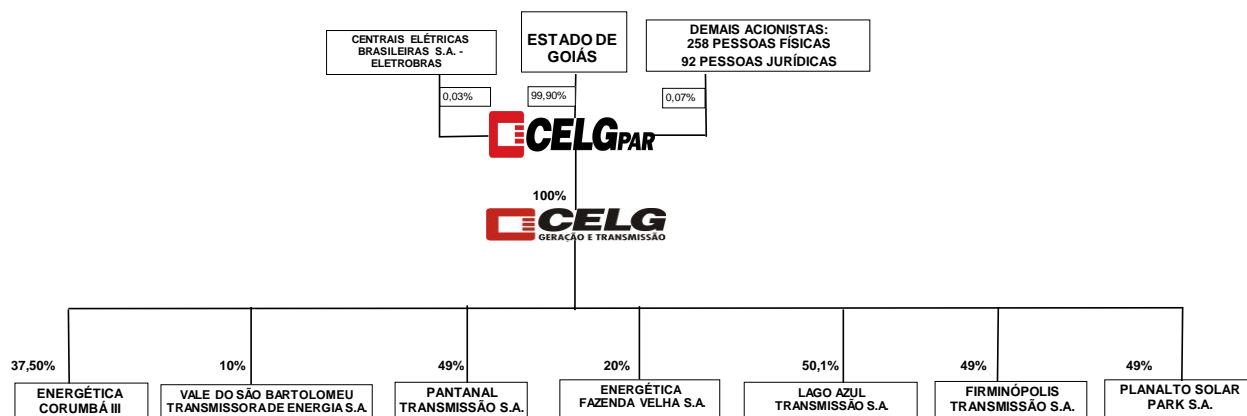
CENTRAIS ELÉTRICAS BRASILEIRAS S.A. - ELETROBRAS

ESTADO DE GOIÁS

DEMAIS ACIONISTAS: 258 PESSOAS FÍSICAS 92 PESSOAS JURÍDICAS

0,03%

99,90%

0,07%

CELGPAR

100%

CELG GERAÇÃO E TRANSMISSÃO

37,50%
ENERGÉTICA CORUMBÁ III

10%
VALE DO SÃO BARTOLOMEU TRANSMISSORA DE ENERGIA S.A.

49%
PANTANAL TRANSMISSÃO S.A.

20%
ENERGÉTICA FAZENDA VELHA S.A.

50,1%
LAGO AZUL TRANSMISSÃO S.A.

49%
FIRMINÓPOLIS TRANSMISSÃO S.A.

49%
PLANALTO SOLAR PARK S.A.